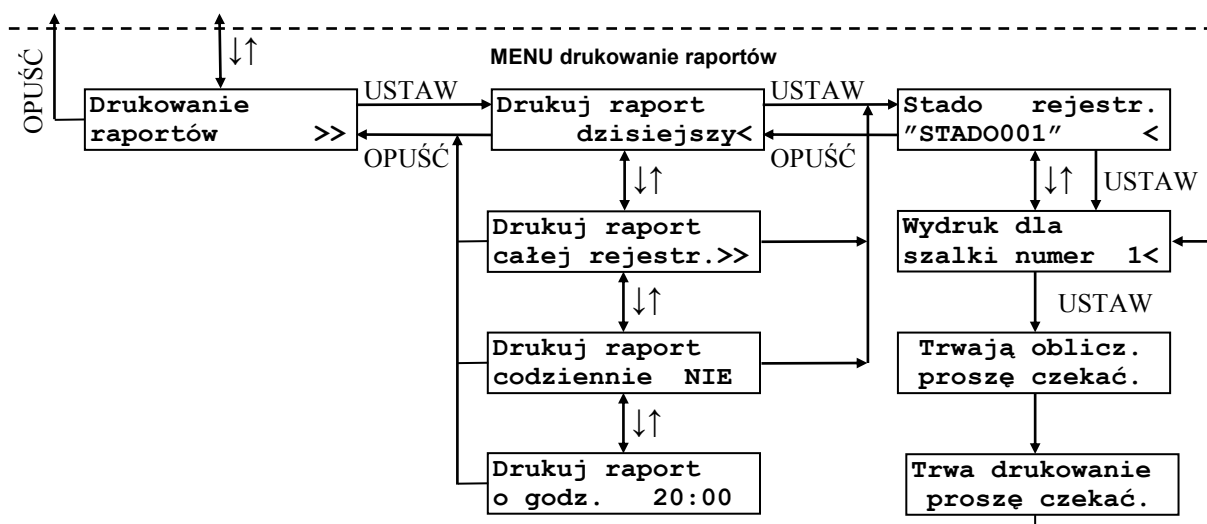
↓↑

OPUŚĆ

MENU drukowanie raportów

Drukowanie raportów >>

USTAW

OPUŚĆ

Drukuj raport dzisiejszy<

USTAW

OPUŚĆ

Stado rejestr. ”STADO001” <

↓↑

USTAW

↓↑

Drukuj raport całej rejestr.>>

Wydruk dla szalki numer 1<

↓↑

USTAW

Drukuj raport codziennie NIE

Trwają oblicz. proszę czekać.

↓↑

Drukuj raport o godz. 20:00

Trwa drukowanie proszę czekać.